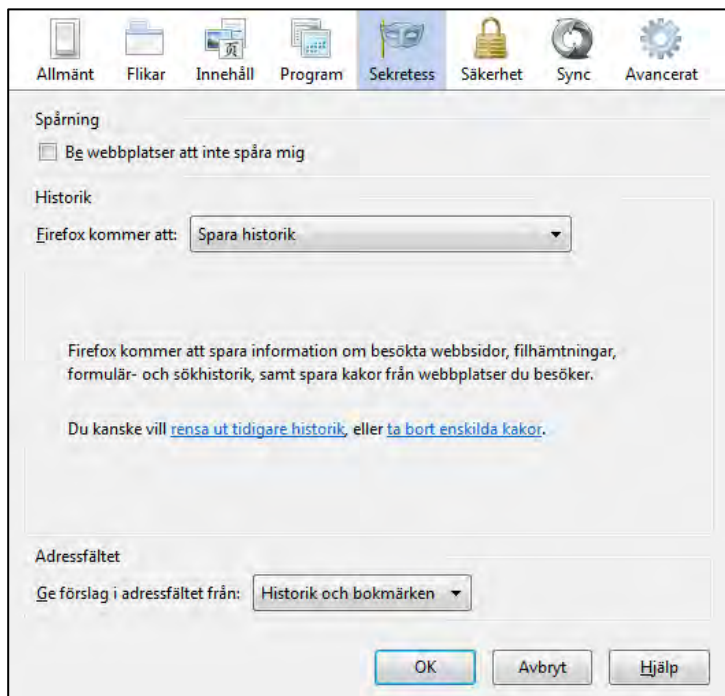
Allmänt Flikar Innehåll Program Sekretess Säkerhet Sync Avancerat

Spårning

Be webbplatser att inte spåra mig

Historik

Firefox kommer att: Spara historik

Firefox kommer att spara information om besökta webbsidor, filhämtningar, formulär- och sökhistorik, samt spara kakor från webbplatser du besöker.

Du kanske vill rensa ut tidigare historik, eller ta bort enskilda kakor.

Adressfältet

Ge förslag i adressfältet från: Historik och bokmärken

OK Avbryt Hjälp